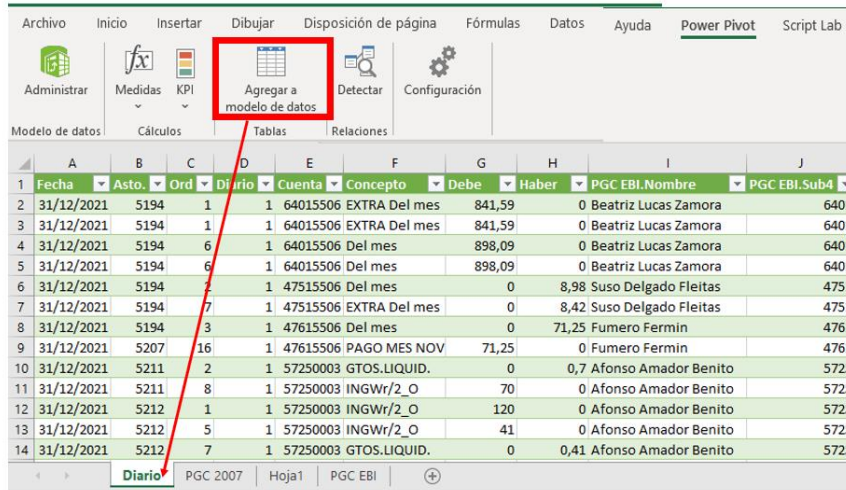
Archivo Inicio Insertar Dibujar Disposición de página Fórmulas Datos Ayuda Power Pivot Script Lab

Administrar | Medidas | KPI | Agregar a modelo de datos | Detectar | Configuración

Modelo de datos | Cálculos | Tablas | Relaciones

| | A | B | C | D | E | F | G | H | I | J |
|---|---|---|---|---|---|---|---|---|---|---|
| 1 | Fecha | Asto. | Ord | Diario | Cuenta | Concepto | Debe | Haber | PGC EBI.Nombre | PGC EBI.Sub4 |
| 2 | 31/12/2021 | 5194 | 1 | 1 | 64015506 | EXTRA Del mes | 841,59 | 0 | Beatriz Lucas Zamora | 640 |
| 3 | 31/12/2021 | 5194 | 1 | 1 | 64015506 | EXTRA Del mes | 841,59 | 0 | Beatriz Lucas Zamora | 640 |
| 4 | 31/12/2021 | 5194 | 6 | 1 | 64015506 | Del mes | 898,09 | 0 | Beatriz Lucas Zamora | 640 |
| 5 | 31/12/2021 | 5194 | 6 | 1 | 64015506 | Del mes | 898,09 | 0 | Beatriz Lucas Zamora | 640 |
| 6 | 31/12/2021 | 5194 | 2 | 1 | 47515506 | Del mes | 0 | 8,98 | Suso Delgado Fleitas | 475 |
| 7 | 31/12/2021 | 5194 | 7 | 1 | 47515506 | EXTRA Del mes | 0 | 8,42 | Suso Delgado Fleitas | 475 |
| 8 | 31/12/2021 | 5194 | 3 | 1 | 47615506 | Del mes | 0 | 71,25 | Fumero Fermin | 476 |
| 9 | 31/12/2021 | 5207 | 16 | 1 | 47615506 | PAGO MES NOV | 71,25 | 0 | Fumero Fermin | 476 |
| 10 | 31/12/2021 | 5211 | 2 | 1 | 57250003 | GTOS.LIQUID. | 0 | 0,7 | Afonso Amador Benito | 572 |
| 11 | 31/12/2021 | 5211 | 8 | 1 | 57250003 | INGWr/2_O | 70 | 0 | Afonso Amador Benito | 572 |
| 12 | 31/12/2021 | 5212 | 1 | 1 | 57250003 | INGWr/2_O | 120 | 0 | Afonso Amador Benito | 572 |
| 13 | 31/12/2021 | 5212 | 5 | 1 | 57250003 | INGWr/2_O | 41 | 0 | Afonso Amador Benito | 572 |
| 14 | 31/12/2021 | 5212 | 7 | 1 | 57250003 | GTOS.LIQUID. | 0 | 0,41 | Afonso Amador Benito | 572 |

Diario | PGC 2007 | Hoja1 | PGC EBI